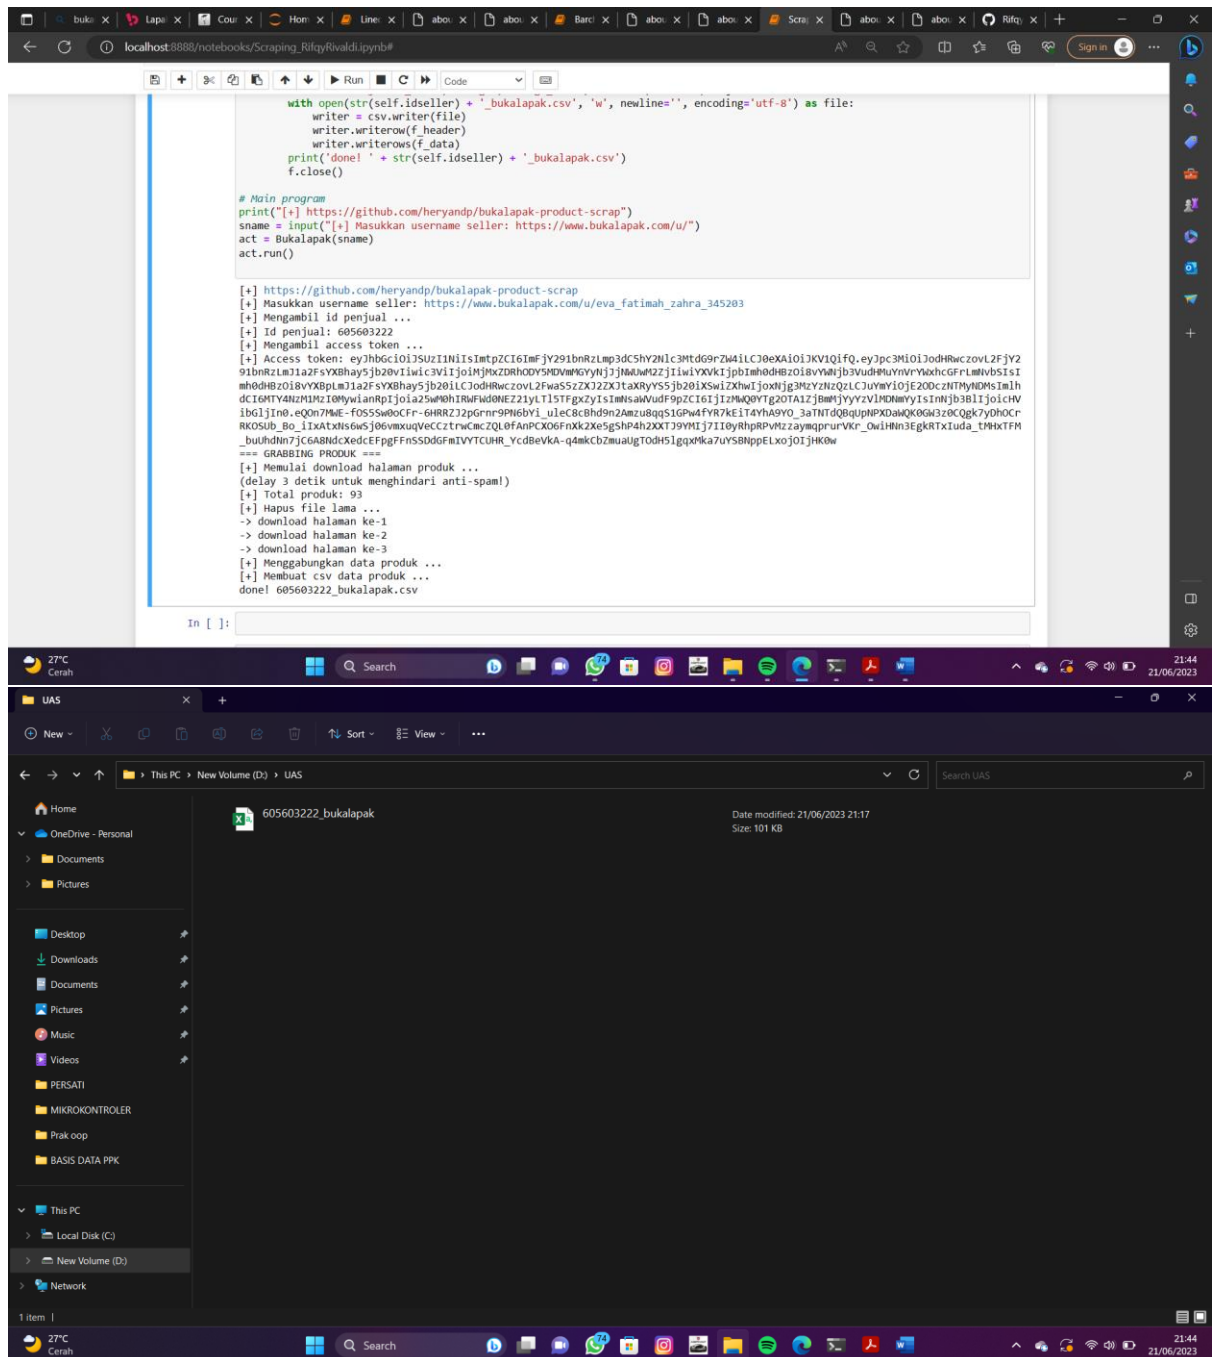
buka | Lapa | Cou | Hom | Line | abo | abo | Barc | abo | abo | Scra | abo | abo | Rifq

localhost:8888/notebooks/Scraping_RifqyRivaldi.ipynb#

Sign in

Run | Code

with open(str(self.idseller) + '_bukalapak.csv', 'w', newline='', encoding='utf-8') as file:
writer = csv.writer(file)
writer.writerow(f_header)
writer.writerows(f_data)
print('done! ' + str(self.idseller) + '_bukalapak.csv')
f.close()

# Main program
print("[+] https://github.com/heryandp/bukalapak-product-scrap")
sname = input("[+] Masukkan username seller: https://www.bukalapak.com/u/")
act = Bukalapak(sname)
act.run()

[+] https://github.com/heryandp/bukalapak-product-scrap
[+] Masukkan username seller: https://www.bukalapak.com/u/eva_fatimah_zahra_345203
[+] Mengambil id penjual ...
[+] Id penjual: 605603222
[+] Mengambil access token ...
[+] Access token: eyJhbGciOiJSUzI1NiIsImtpZCI6ImFjY291bnRzLmp3dC5hY2Nlc3MtdG9rZW4iLCJ0eXAiOiJKV1QifQ.eyJpc3MiOiJodHRwczovL2FjY291bnRzLmJ1a2FsYXBhay5jb20vIiwic3ViIjoiMjMxZDRhODY5MDVmMGYyNjJjNWUwM2ZjIiwiYXVkIjpbImh0dHBzOi8vYWNjb3VudHMuYnVrYWxhcGFrLmNvbSIsImh0dHBzOi8vYXBpLmJ1a2FsYXBhay5jb20iLCJodHRwczovL2FwaS5zZXJ2ZXJtaXRyYS5jb20iXSwiZXhwIjoxNjg3MzYzNzQzLCJuYmYiOjE2ODczNTMyNDMsImlhdCI6MTY4NzM1MzI0MywianRpIjoia25wM0hIRWFWd0NEZ21yLTl5TFgxZyIsImNsaWVudF9pZCI6IjZmMWQ0YTg2OTA1ZjBmMjYyYzVlMDNmYyIsInNjb3BlIjoicHVibGljIn0.eQOn7MWE-fOS5Sw0oCFr-6HRRZJ2pGrnr9PN6bYi_uleC8cBhd9n2Amzu8qqS1GPw4fYR7kEiT4YhA9YO_3aTNTdQBqUpNPXDaWQK0GW3z0CQgk7yDhOCrRKOSUb_Bo_iIxAtxNs6wSj06vmxuqVeCCztrwCmcZQL0fAnPCXO6FnXk2Xe5gShP4h2XXTJ9YMIj7II0yRhpRPvMzzaymqprurVKr_OwiHNn3EgkRTxIuda_tMHxTFM_buUhdNn7jC6A8NdcXedcEFpgFFnSSDdGFmIVVTCUHR_YcdBeVkA-q4mkCbZmuaUgTOdH5lgqxMka7uYSBNppELxojOIjHK0w
=== GRABBING PRODUK ===
[+] Memulai download halaman produk ...
(delay 3 detik untuk menghindari anti-spam!)
[+] Total produk: 93
[+] Hapus file lama ...
-> download halaman ke-1
-> download halaman ke-2
-> download halaman ke-3
[+] Menggabungkan data produk ...
[+] Membuat csv data produk ...
done! 605603222_bukalapak.csv

In [ ]:

27°C Cerah | Search | 21:44 21/06/2023

UAS
New | Sort | View | ...
This PC > New Volume (D:) > UAS | Search UAS
Home
OneDrive - Personal
Documents
Pictures
Desktop
Downloads
Documents
Pictures
Music
Videos
PERSATI
MIKROKONTROLER
Prak oop
BASIS DATA PPK
This PC
Local Disk (C:)
New Volume (D:)
Network
605603222_bukalapak
Date modified: 21/06/2023 21:17
Size: 101 KB
1 item |

27°C Cerah | Search | 21:44 21/06/2023